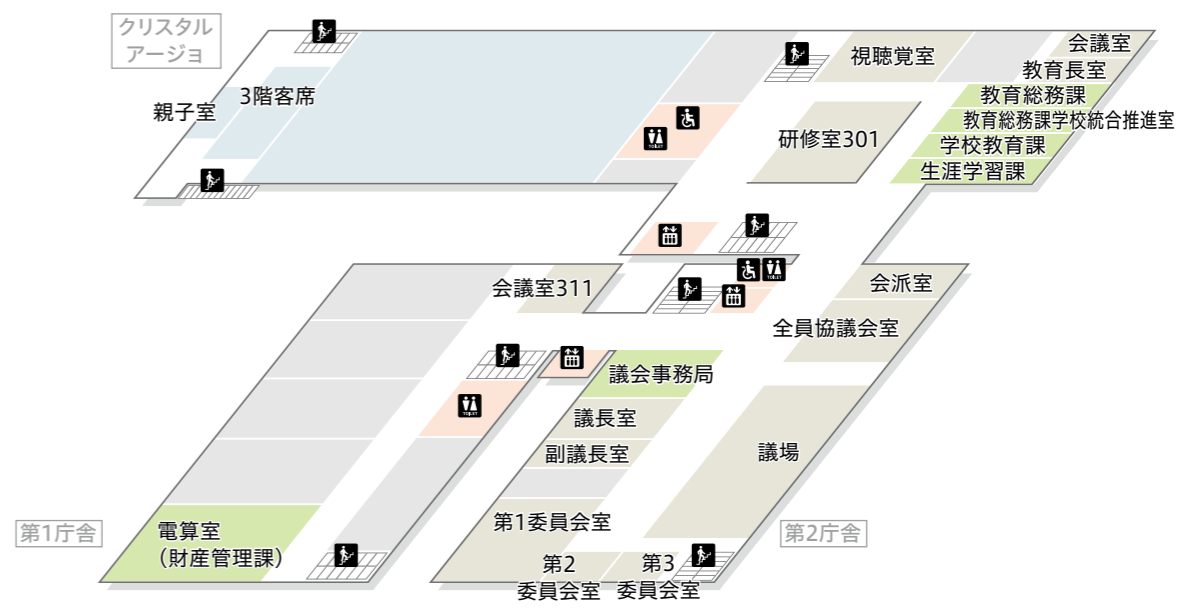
クリスタルアージョ

3階客席

親子室

視聴覚室

会議室

教育長室

教育総務課

教育総務課学校統合推進室

学校教育課

生涯学習課

研修室301

会派室

全員協議会室

会議室311

議会事務局

議長室

副議長室

議場

第1委員会室

第2委員会室

第3委員会室

電算室（財産管理課）

第1庁舎

第2庁舎